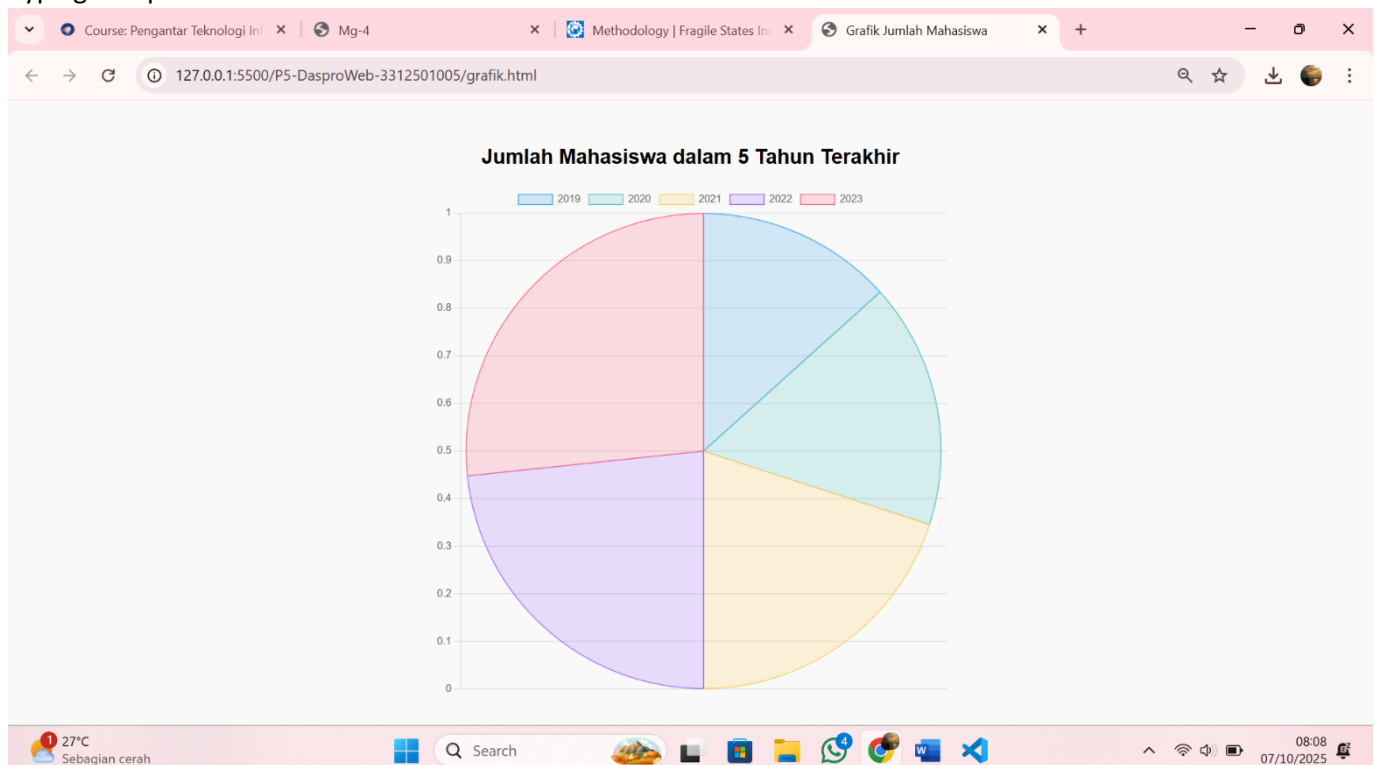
Course: Pengantar Teknologi In
Mg-4
Methodology | Fragile States In
Grafik Jumlah Mahasiswa

127.0.0.1:5500/P5-DasproWeb-3312501005/grafik.html

Jumlah Mahasiswa dalam 5 Tahun Terakhir

2019 2020 2021 2022 2023

1
0.9
0.8
0.7
0.6
0.5
0.4
0.3
0.2
0.1
0

1
27°C
Sebagian cerah
Search
4
08:08
07/10/2025